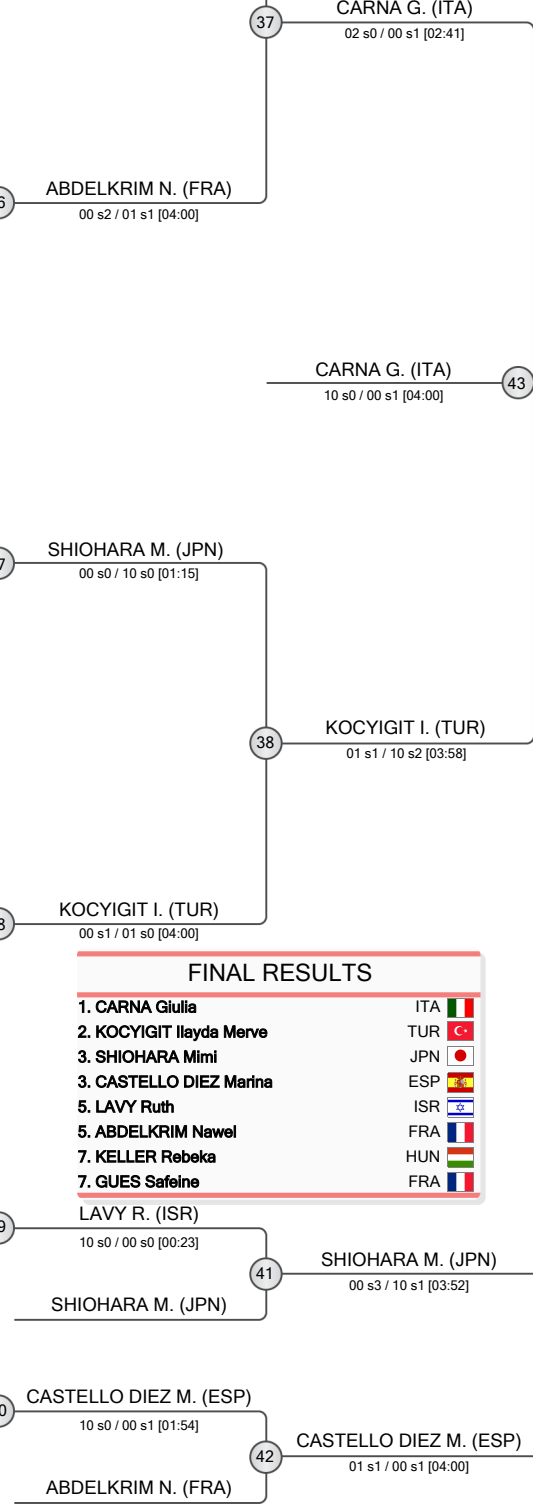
37
CARNA G. (ITA)
02 s0 / 00 s1 [02:41]

6
ABDELKRIM N. (FRA)
00 s2 / 01 s1 [04:00]

CARNA G. (ITA)
10 s0 / 00 s1 [04:00]
43

7
SHIOHARA M. (JPN)
00 s0 / 10 s0 [01:15]

38
KOCYIGIT I. (TUR)
01 s1 / 10 s2 [03:58]

8
KOCYIGIT I. (TUR)
00 s1 / 01 s0 [04:00]

FINAL RESULTS

| | |
|---|---|
| 1. CARNA Giulia | ITA |
| 2. KOCYIGIT Ilayda Merve | TUR |
| 3. SHIOHARA Mimi | JPN |
| 3. CASTELLO DIEZ Marina | ESP |
| 5. LAVY Ruth | ISR |
| 5. ABDELKRIM Nawel | FRA |
| 7. KELLER Rebeka | HUN |
| 7. GUES Safeine | FRA |

9
LAVY R. (ISR)
10 s0 / 00 s0 [00:23]

41
SHIOHARA M. (JPN)
00 s3 / 10 s1 [03:52]

SHIOHARA M. (JPN)

0
CASTELLO DIEZ M. (ESP)
10 s0 / 00 s1 [01:54]

42
CASTELLO DIEZ M. (ESP)
01 s1 / 00 s1 [04:00]

ABDELKRIM N. (FRA)